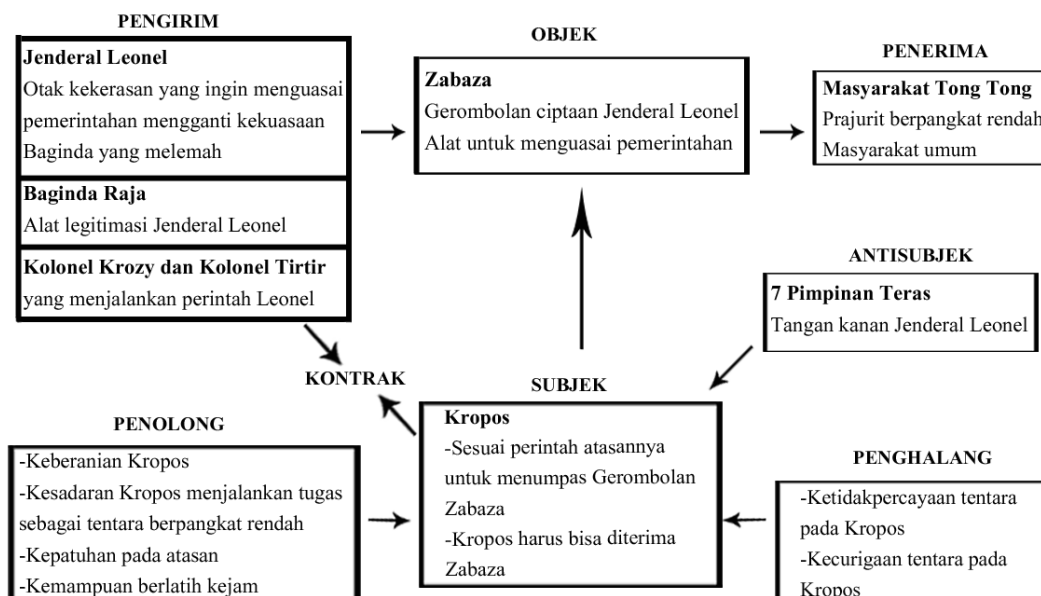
PENGIRIM

Jenderal Leonel
Otak kekerasan yang ingin menguasai pemerintahan mengganti kekuasaan Baginda yang melemah

Baginda Raja
Alat legitimasi Jenderal Leonel

Kolonel Krozy dan Kolonel Tirtir
yang menjalankan perintah Leonel

OBJEK

Zabaza
Gerombolan ciptaan Jenderal Leonel
Alat untuk menguasai pemerintahan

PENERIMA

Masyarakat Tong Tong
Prajurit berpangkat rendah
Masyarakat umum

ANTISUBJEK

7 Pimpinan Teras
Tangan kanan Jenderal Leonel

KONTRAK

SUBJEK

Kropos
-Sesuai perintah atasannya untuk menumpas Gerombolan Zabaza
-Kropos harus bisa diterima Zabaza

PENOLONG

-Keberanian Kropos
-Kesadaran Kropos menjalankan tugas sebagai tentara berpangkat rendah
-Kepatuhan pada atasan
-Kemampuan berlatih kejam

PENGHALANG

-Ketidakpercayaan tentara pada Kropos
-Kecurigaan tentara pada Kropos